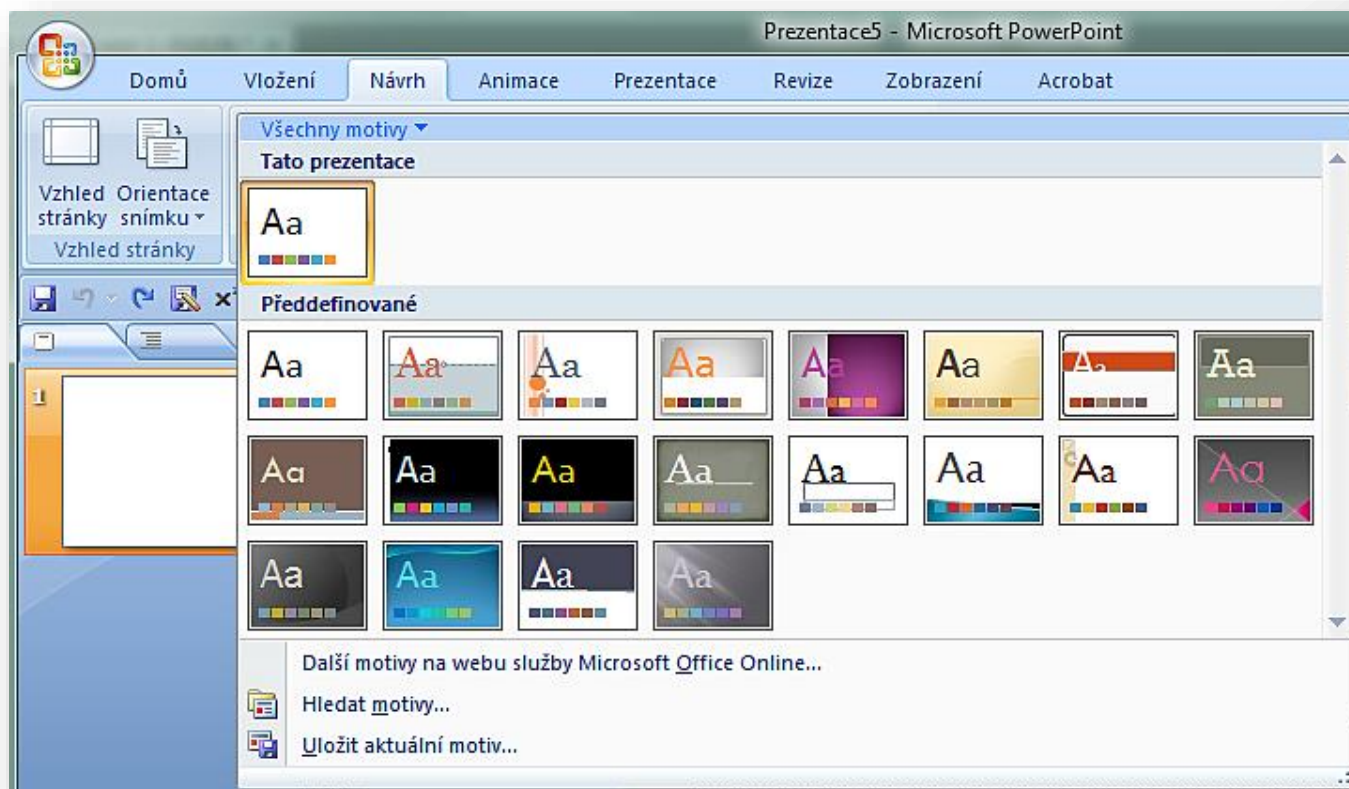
Prezentace5 - Microsoft PowerPoint

Domů Vložení Návrh Animace Prezentace Revize Zobrazení Acrobat

Vzhled stránky Orientace snímku

Vzhled stránky

Všechny motivy

Tato prezentace

Aa

Předdefinované

Aa Aa Aa Aa Aa Aa Aa Aa

Aa Aa Aa Aa Aa Aa Aa Aa

Aa Aa Aa Aa

1

Další motivy na webu služby Microsoft Office Online...

Hledat motivy...

Uložit aktuální motiv...